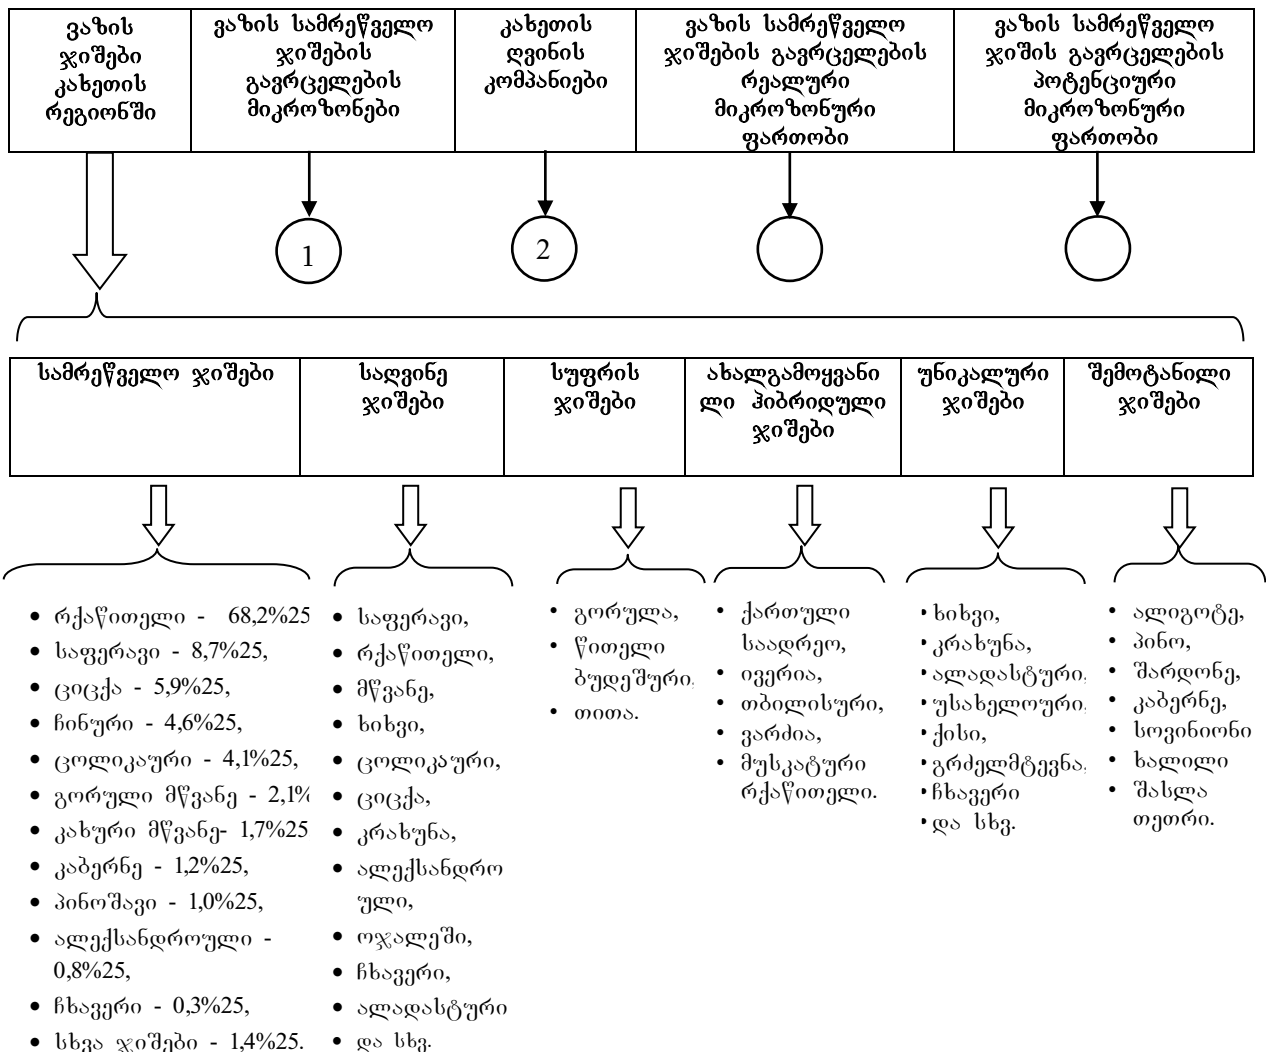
| ვაზის ჯიშები კახეთის რეგიონში | ვაზის სამრეწველო ჯიშების გავრცელების მიკროზონები | კახეთის ღვინის კომპანიები | ვაზის სამრეწველო ჯიშების გავრცელების რეალური მიკროზონური ფართობი | ვაზის სამრეწველო ჯიშის გავრცელების პოტენციური მიკროზონური ფართობი |
|---|---|---|---|---|

1

2

| სამრეწველო ჯიშები | საღვინე ჯიშები | სუფრის ჯიშები | ახალგამოყვანი ლი ჰიბრიდული ჯიშები | უნიკალური ჯიშები | შემოტანილი ჯიშები |
|---|---|---|---|---|---|

- რქაწითელი - 68,2%25
- საფერავი - 8,7%25,
- ციცქა - 5,9%25,
- ჩინური - 4,6%25,
- ცოლიკაური - 4,1%25,
- გორული მწვანე - 2,1%
- კახური მწვანე- 1,7%25
- კაბერნე - 1,2%25,
- პინოშავი - 1,0%25,
- ალექსანდროული - 0,8%25,
- ჩხავერი - 0,3%25,
- სხვა ჯიშები - 1,4%25.

- საფერავი,
- რქაწითელი,
- მწვანე,
- ხიხვი,
- ცოლიკაური,
- ციცქა,
- კრახუნა,
- ალექსანდროული,
- ოჯალეში,
- ჩხავერი,
- ალადასტური
- და სხვ.

- გორულა,
- წითელი ბუდეშური,
- თითა.

- ქართული საადრეო,
- ივერია,
- თბილისური,
- ვარძია,
- მუსკატური რქაწითელი.

- ხიხვი,
- კრახუნა,
- ალადასტური,
- უსახელოური,
- ქისი,
- გრძელმტევნა,
- ჩხავერი
- და სხვ.

- ალიგოტე,
- პინო,
- შარდონე,
- კაბერნე,
- სოვინიონი
- ხალილი
- შასლა თეთრი.